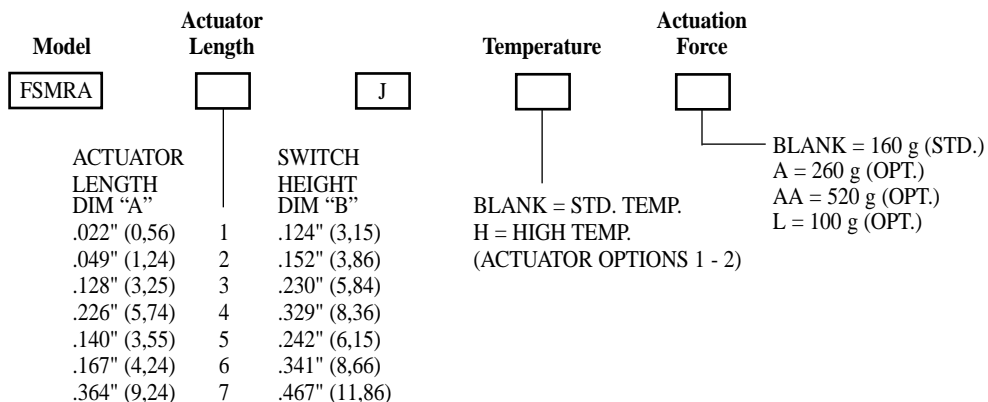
Model

Actuator Length

Temperature

Actuation Force

FSMRA

J

ACTUATOR LENGTH DIM “A”

SWITCH HEIGHT DIM “B”

| ACTUATOR LENGTH DIM “A” | | SWITCH HEIGHT DIM “B” |
|---|---|---|
| .022" (0,56) | 1 | .124" (3,15) |
| .049" (1,24) | 2 | .152" (3,86) |
| .128" (3,25) | 3 | .230" (5,84) |
| .226" (5,74) | 4 | .329" (8,36) |
| .140" (3,55) | 5 | .242" (6,15) |
| .167" (4,24) | 6 | .341" (8,66) |
| .364" (9,24) | 7 | .467" (11,86) |

BLANK = STD. TEMP.
H = HIGH TEMP.
(ACTUATOR OPTIONS 1 - 2)

BLANK = 160 g (STD.)
A = 260 g (OPT.)
AA = 520 g (OPT.)
L = 100 g (OPT.)